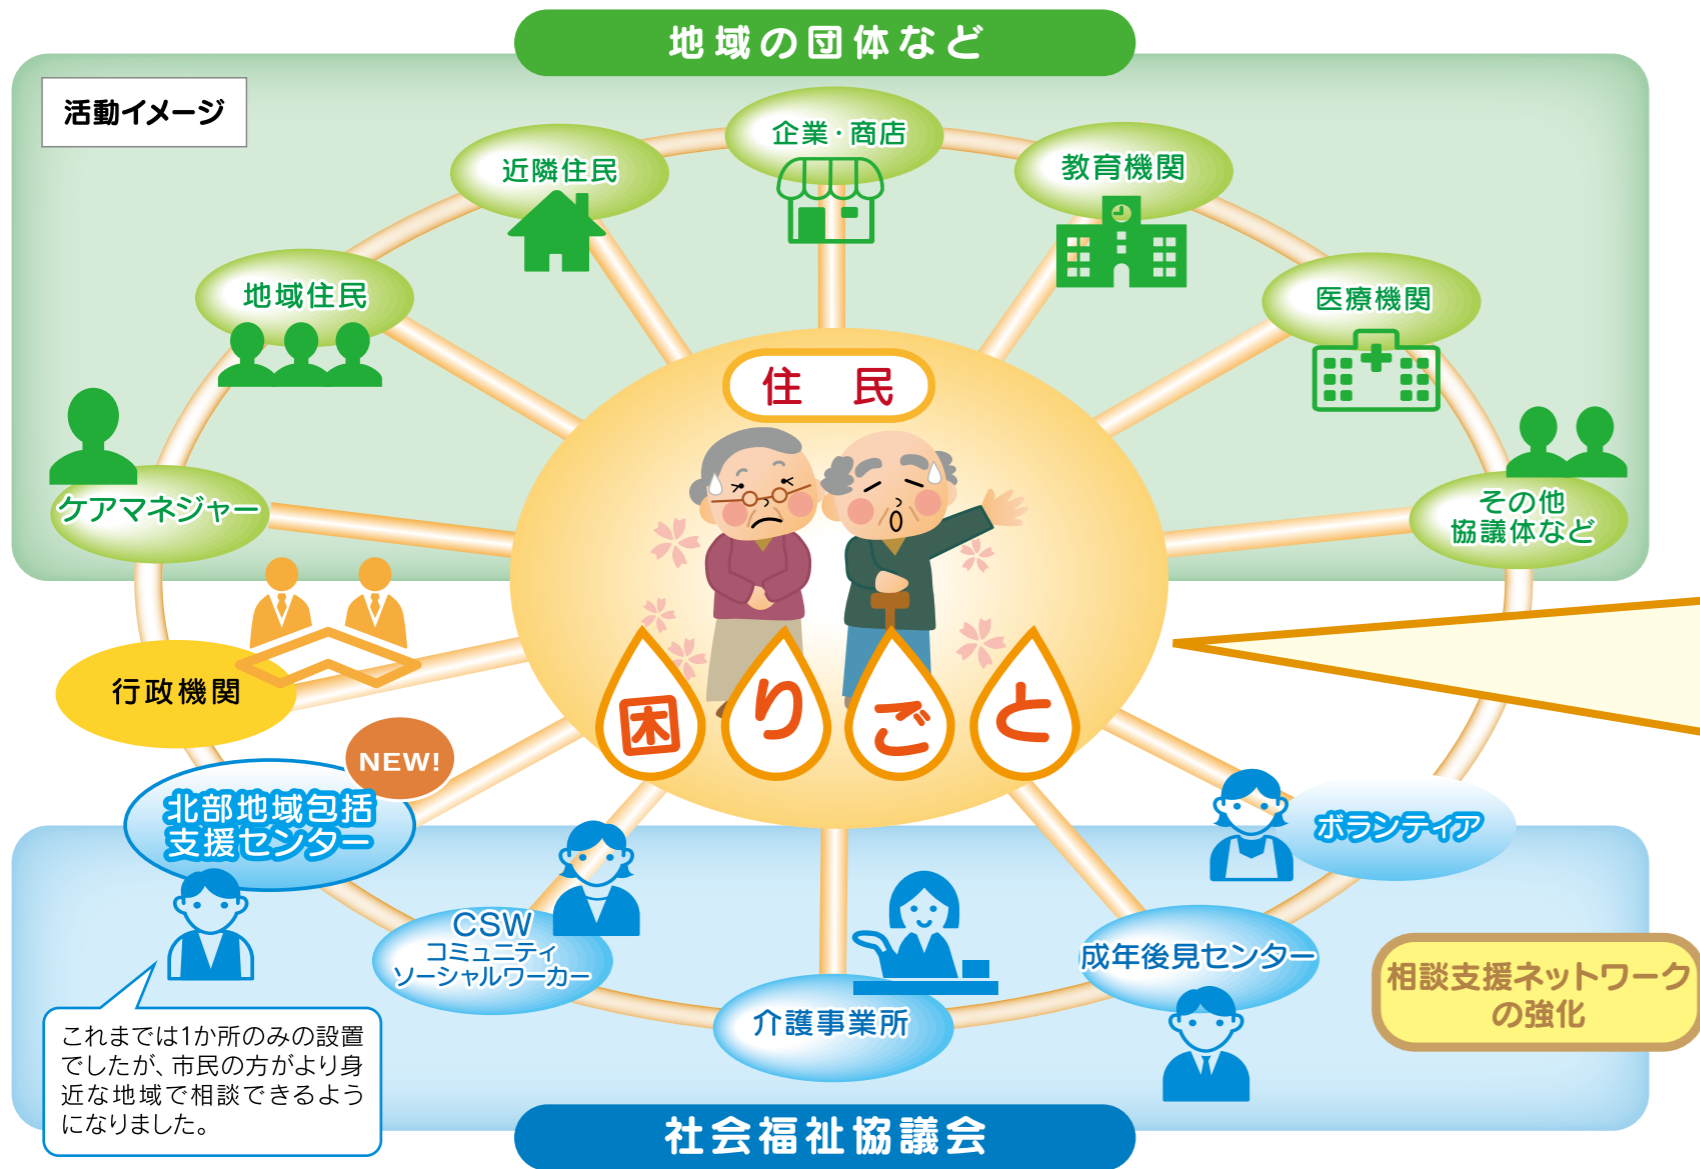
地域の団体など

活動イメージ

企業・商店

近隣住民

教育機関

地域住民

医療機関

住　民

ケアマネジャー

その他
協議体など

行政機関

困りごと

NEW!

北部地域包括
支援センター

ボランティア

CSW
コミュニティ
ソーシャルワーカー

成年後見センター

相談支援ネットワーク
の強化

介護事業所

これまでは1か所のみの設置でしたが、市民の方がより身近な地域で相談できるようになりました。

社会福祉協議会